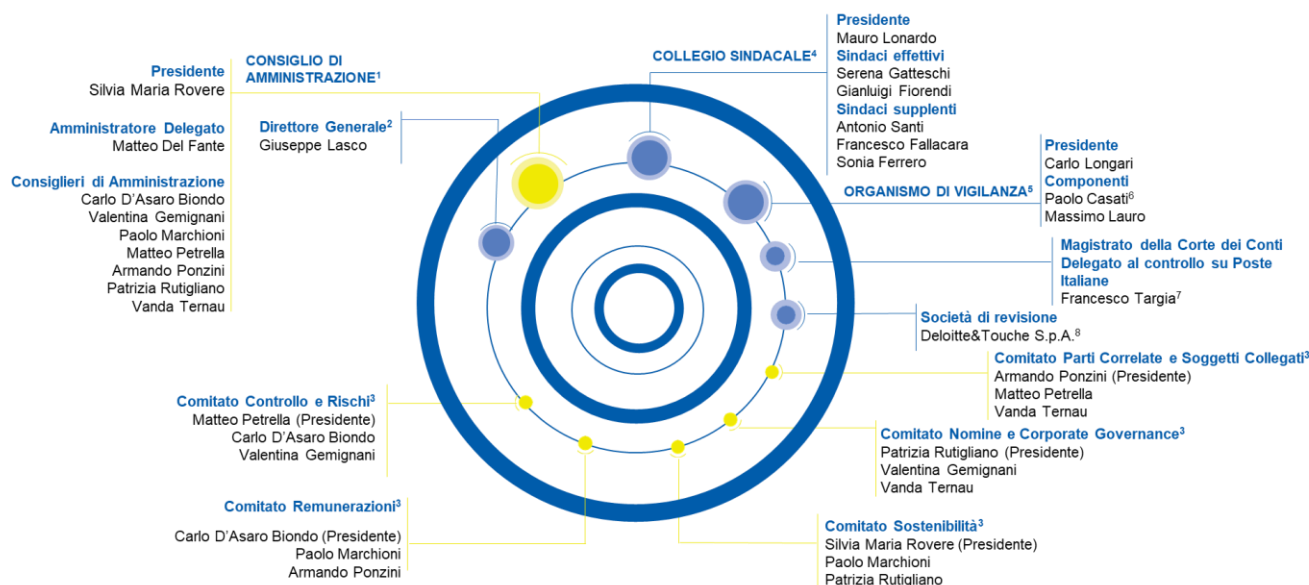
Presidente
Silvia Maria Rovere

Amministratore Delegato
Matteo Del Fante

Consiglieri di Amministrazione
Carlo D'Asaro Biondo
Valentina Gemignani
Paolo Marchioni
Matteo Petrella
Armando Ponzini
Patrizia Rutigliano
Vanda Ternau

CONSIGLIO DI AMMINISTRAZIONE$^1$

Direttore Generale$^2$
Giuseppe Lasco

COLLEGIO SINDACALE$^4$

Presidente
Mauro Lonardo
Sindaci effettivi
Serena Gatteschi
Gianluigi Fiorendi
Sindaci supplenti
Antonio Santi
Francesco Fallacara
Sonia Ferrero

ORGANISMO DI VIGILANZA$^5$

Presidente
Carlo Longari
Componenti
Paolo Casati$^6$
Massimo Lauro

Magistrato della Corte dei Conti Delegato al controllo su Poste Italiane
Francesco Targia$^7$

Società di revisione
Deloitte&Touche S.p.A.$^8$

Comitato Parti Correlate e Soggetti Collegati$^3$
Armando Ponzini (Presidente)
Matteo Petrella
Vanda Ternau

Comitato Controllo e Rischi$^3$
Matteo Petrella (Presidente)
Carlo D'Asaro Biondo
Valentina Gemignani

Comitato Nomine e Corporate Governance$^3$
Patrizia Rutigliano (Presidente)
Valentina Gemignani
Vanda Ternau

Comitato Remunerazioni$^3$
Carlo D'Asaro Biondo (Presidente)
Paolo Marchioni
Armando Ponzini

Comitato Sostenibilità$^3$
Silvia Maria Rovere (Presidente)
Paolo Marchioni
Patrizia Rutigliano